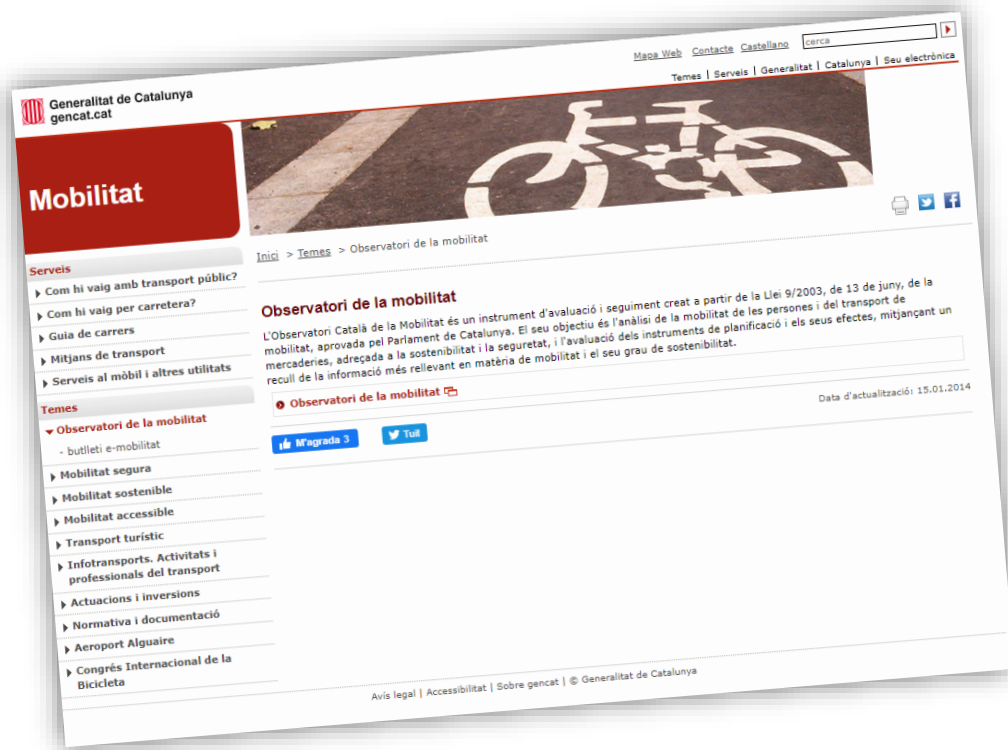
Mapa Web Contacte Castellano cerca

Temes | Serveis | Generalitat | Catalunya | Seu electrònica

Generalitat de Catalunya
gencat.cat

Mobilitat

Serveis
Com hi vaig amb transport públic?
Com hi vaig per carretera?
Guia de carrers
Mitjans de transport
Serveis al mòbil i altres utilitats

Temes
Observatori de la mobilitat
- butlletí e-mobilitat
Mobilitat segura
Mobilitat sostenible
Mobilitat accessible
Transport turístic
Infotransports. Activitats i professionals del transport
Actuacions i inversions
Normativa i documentació
Aeroport Alguaire
Congrés Internacional de la Bicicleta

Inici > Temes > Observatori de la mobilitat

Observatori de la mobilitat

L'Observatori Català de la Mobilitat és un instrument d'avaluació i seguiment creat a partir de la Llei 9/2003, de 13 de juny, de la mobilitat, aprovada pel Parlament de Catalunya. El seu objectiu és l'anàlisi de la mobilitat de les persones i del transport de mercaderies, adreçada a la sostenibilitat i la seguretat, i l'avaluació dels instruments de planificació i els seus efectes, mitjançant un recull de la informació més rellevant en matèria de mobilitat i el seu grau de sostenibilitat.

Observatori de la mobilitat

Data d'actualització: 15.01.2014

M'agrada 3
Tuit

Avís legal | Accessibilitat | Sobre gencat | © Generalitat de Catalunya